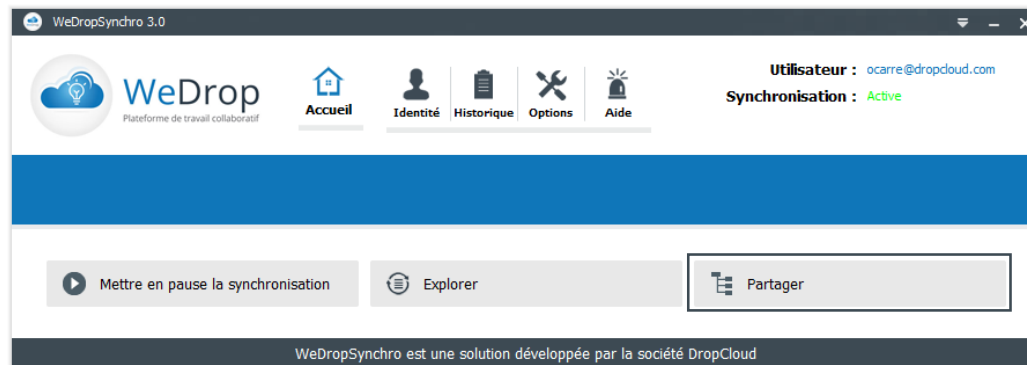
WeDropSynchro 3.0

WeDrop
Plateforme de travail collaboratif

Accueil

Identité Historique Options Aide

Utilisateur : ocarre@dropcloud.com
Synchronisation : Active

Mettre en pause la synchronisation

Explorer

Partager

WeDropSynchro est une solution développée par la société DropCloud